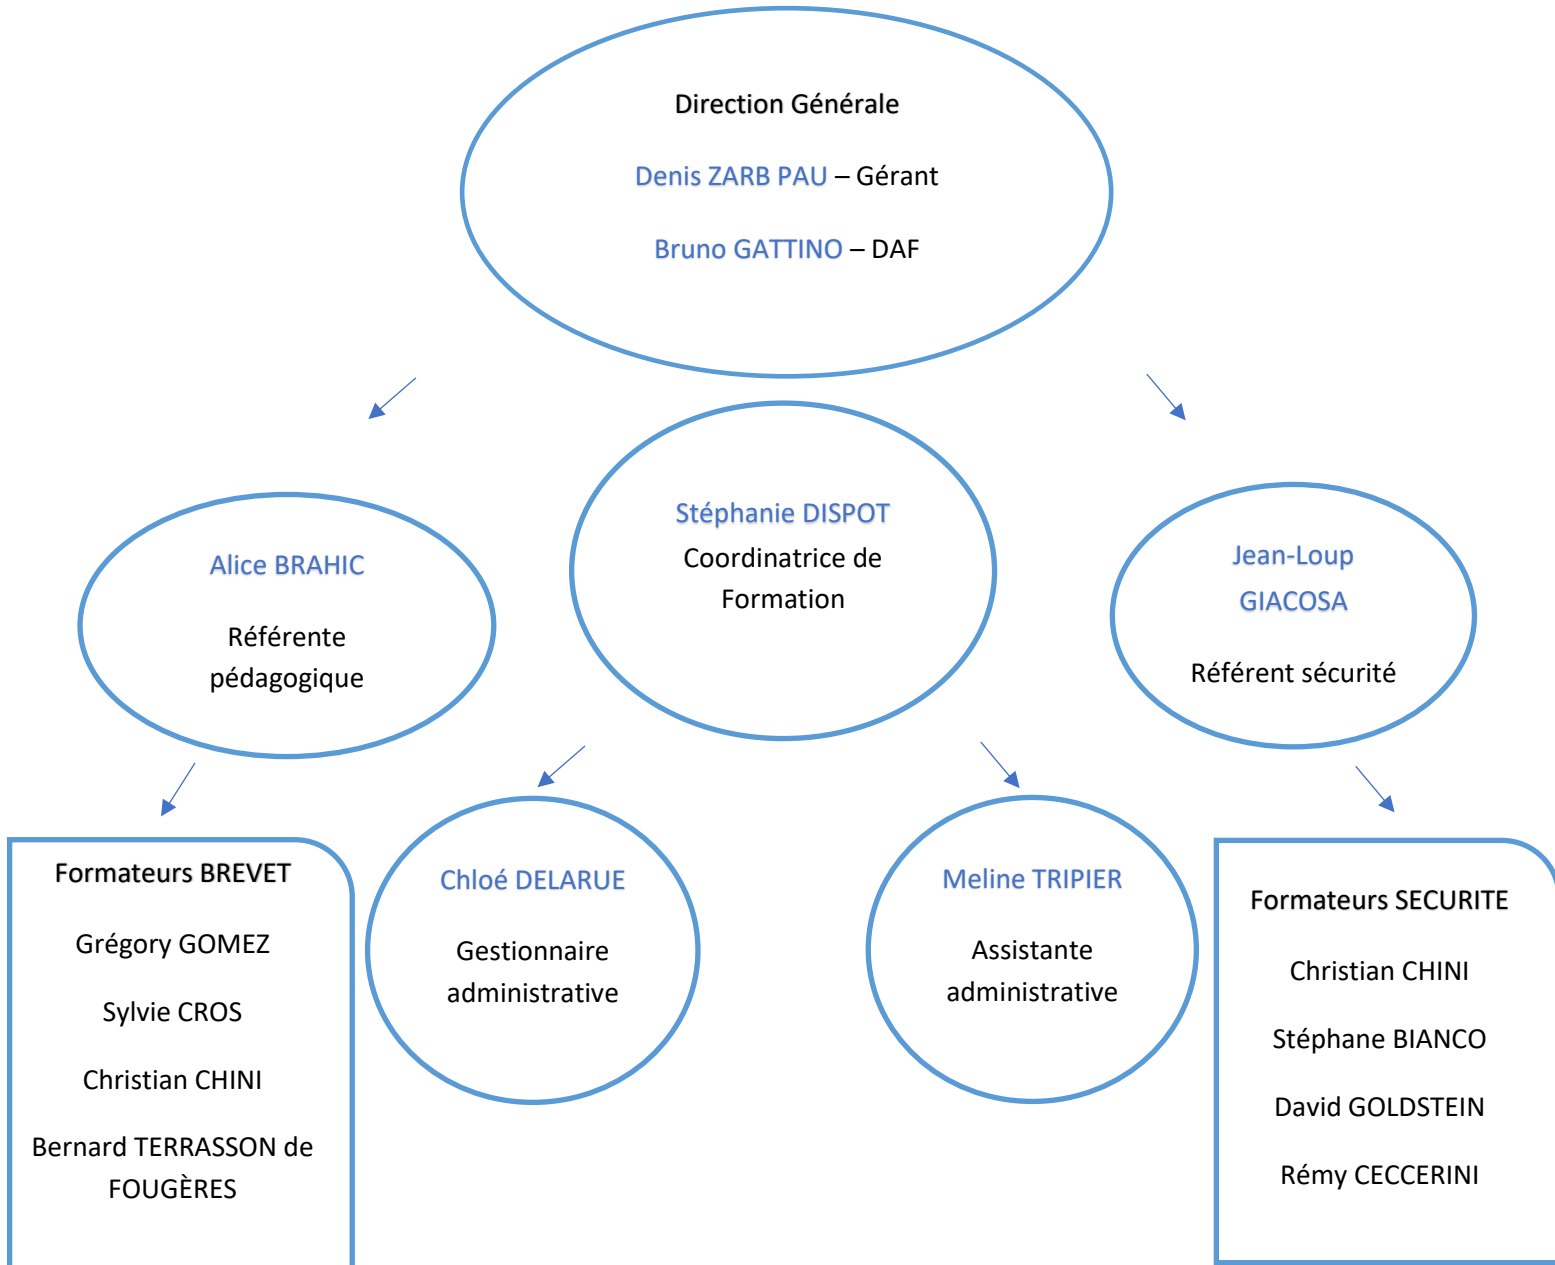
Direction Générale

Denis ZARB PAU – Gérant

Bruno GATTINO – DAF

Alice BRAHIC

Référente pédagogique

Stéphanie DISPOT

Coordinatrice de Formation

Jean-Loup GIACOSA

Référent sécurité

Formateurs BREVET

Grégory GOMEZ

Sylvie CROS

Christian CHINI

Bernard TERRASSON de FOUGÈRES

Chloé DELARUE

Gestionnaire administrative

Meline TRIPIER

Assistante administrative

Formateurs SECURITE

Christian CHINI

Stéphane BIANCO

David GOLDSTEIN

Rémy CECCERINI